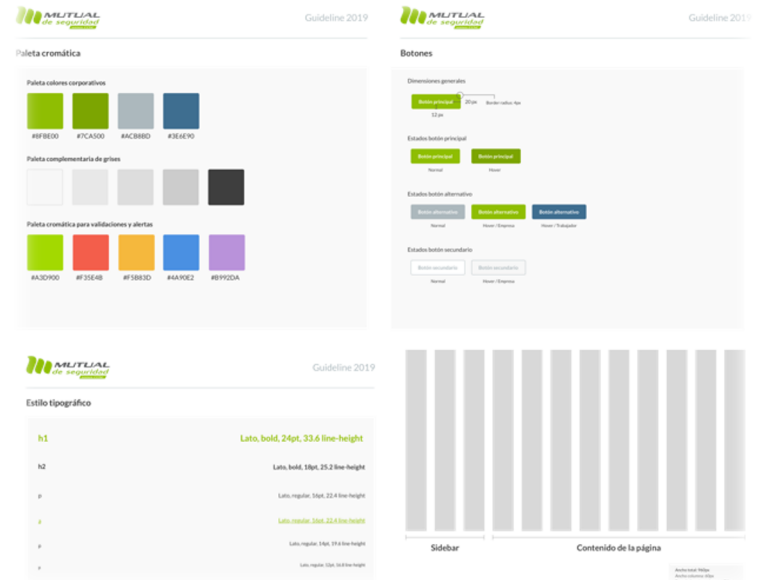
MUTUAL de seguridad

Guideline 2019

Paleta cromática

Paleta colores corporativos

#8FBE00 #7CA500 #ACB8BD #3E6E90

Paleta complementaria de grises

Paleta cromática para validaciones y alertas

#A3D900 #F35E4B #F5B83D #4A90E2 #B992DA

MUTUAL de seguridad

Guideline 2019

Botones

Dimensiones generales

Botón principal 20 px Border radius: 4px

12 px

Estados botón principal

Botón principal Botón principal

Normal Hover

Estados botón alternativo

Botón alternativo Botón alternativo Botón alternativo

Normal Hover / Empresa Hover / Trabajador

Estados botón secundario

Botón secundario Botón secundario

Normal Hover / Empresa

MUTUAL de seguridad

Guideline 2019

Estilo tipográfico

h1 Lato, bold, 24pt, 33.6 line-height

h2 Lato, bold, 18pt, 25.2 line-height

p Lato, regular, 16pt, 22.4 line-height

a Lato, regular, 16pt, 22.4 line-height

p Lato, regular, 14pt, 19.6 line-height

p Lato, regular, 12pt, 16.8 line-height

Sidebar

Contenido de la página

Ancho total: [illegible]
Ancho columna: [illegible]